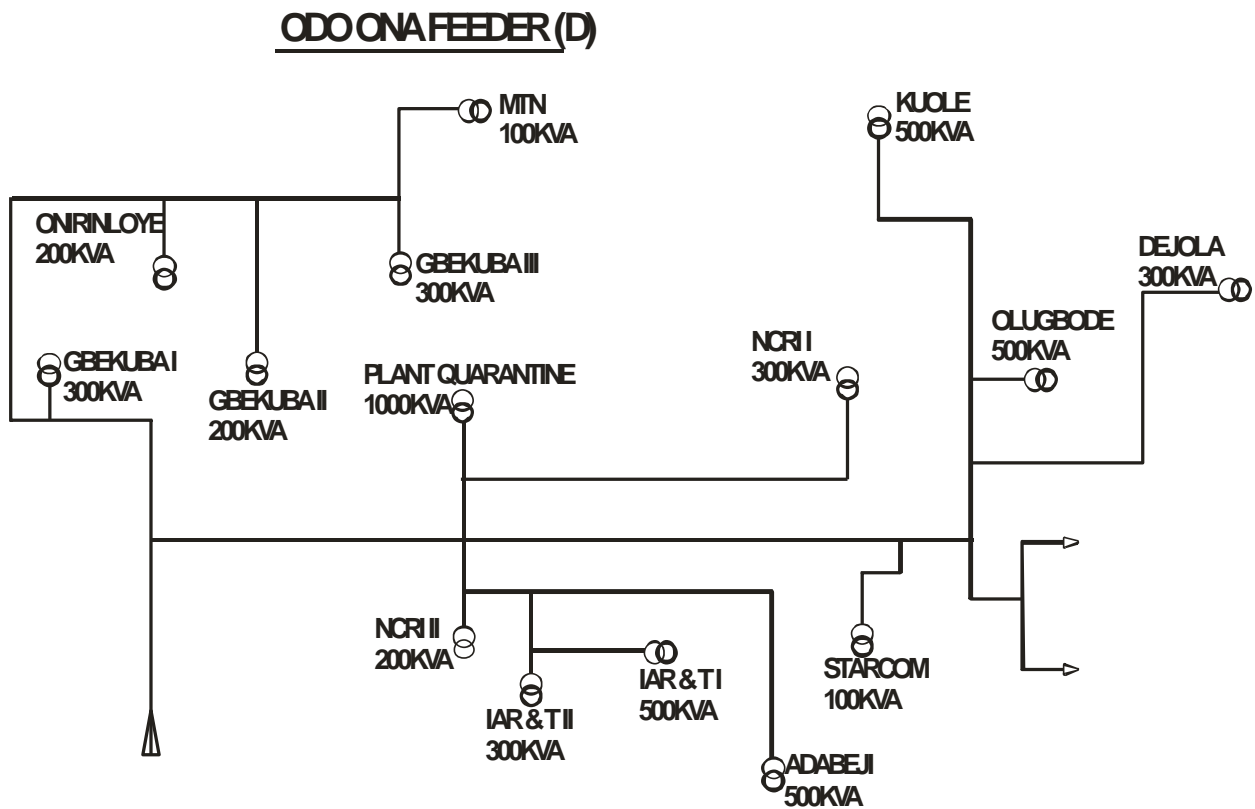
ODO ONA FEEDER (D)

MTN
100KVA

KUOLE
500KVA

ONIRINLOYE
200KVA

GBEKUBA III
300KVA

DEJOLA
300KVA

OLUGBODE
500KVA

NCRI I
300KVA

GBEKUBA I
300KVA

PLANT QUARANTINE
1000KVA

GBEKUBA II
200KVA

NCRI II
200KVA

IAR & T I
500KVA

STARCOM
100KVA

IAR & T II
300KVA

ADABEJI
500KVA